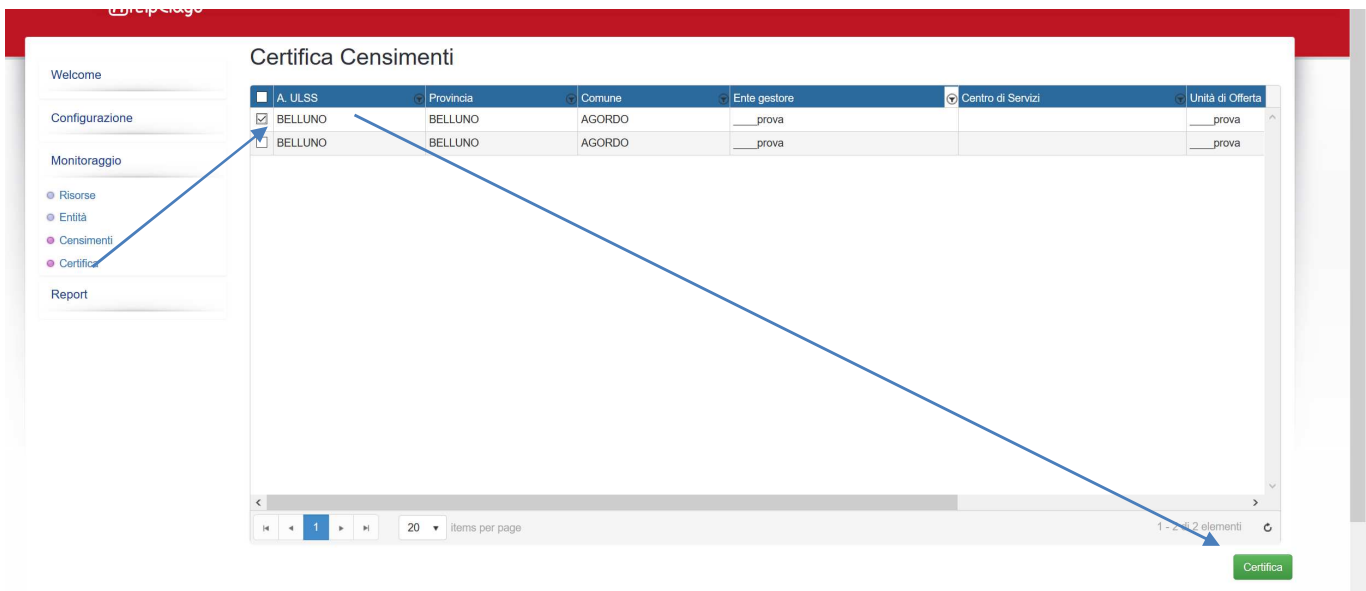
Welcome

Configurazione

Monitoraggio

Risorse
Entità
Censimenti
Certifica

Report

Certifica Censimenti

| A. ULSS | Provincia | Comune | Ente gestore | Centro di Servizi | Unità di Offerta |
|---|---|---|---|---|---|
| BELLUNO | BELLUNO | AGORDO | ____prova | | ____prova |
| BELLUNO | BELLUNO | AGORDO | ____prova | | ____prova |

1

20 items per page

1 - 2 di 2 elementi

Certifica